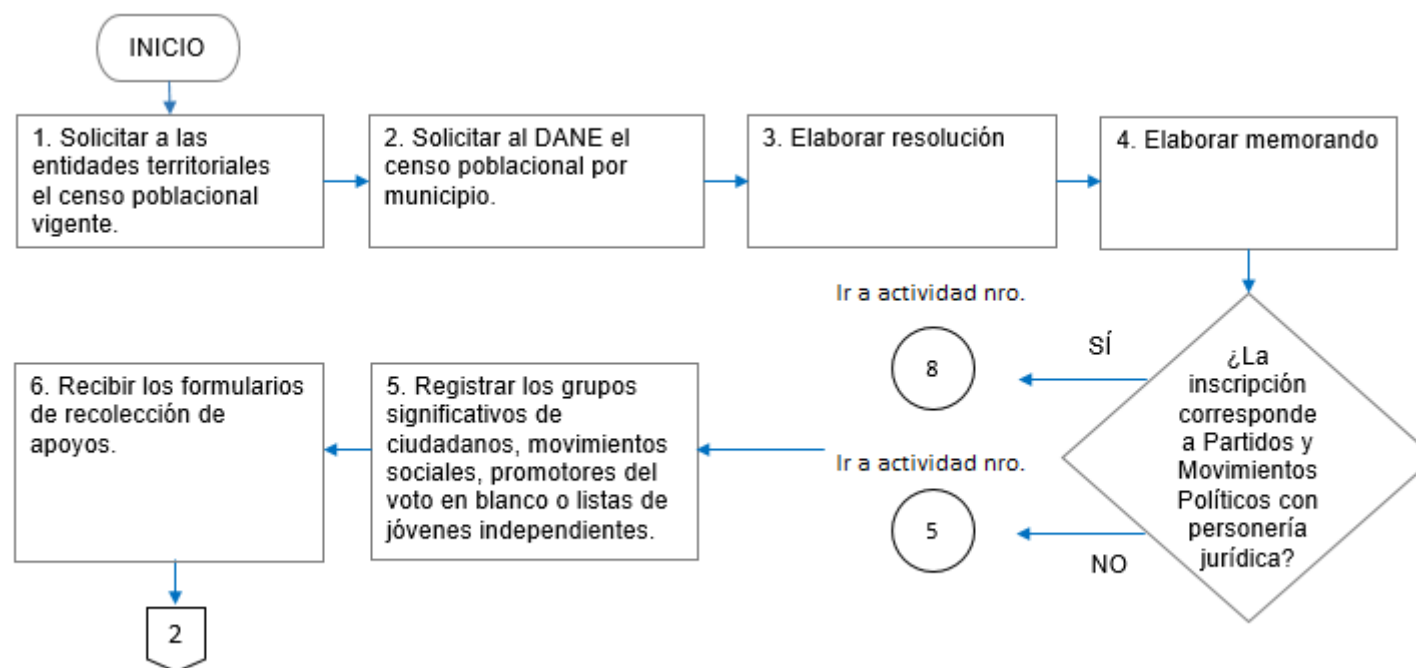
INICIO

1. Solicitar a las entidades territoriales el censo poblacional vigente.

2. Solicitar al DANE el censo poblacional por municipio.

3. Elaborar resolución

4. Elaborar memorando

¿La inscripción corresponde a Partidos y Movimientos Políticos con personería jurídica?

SÍ

Ir a actividad nro.

8

NO

Ir a actividad nro.

5

5. Registrar los grupos significativos de ciudadanos, movimientos sociales, promotores del voto en blanco o listas de jóvenes independientes.

6. Recibir los formularios de recolección de apoyos.

2